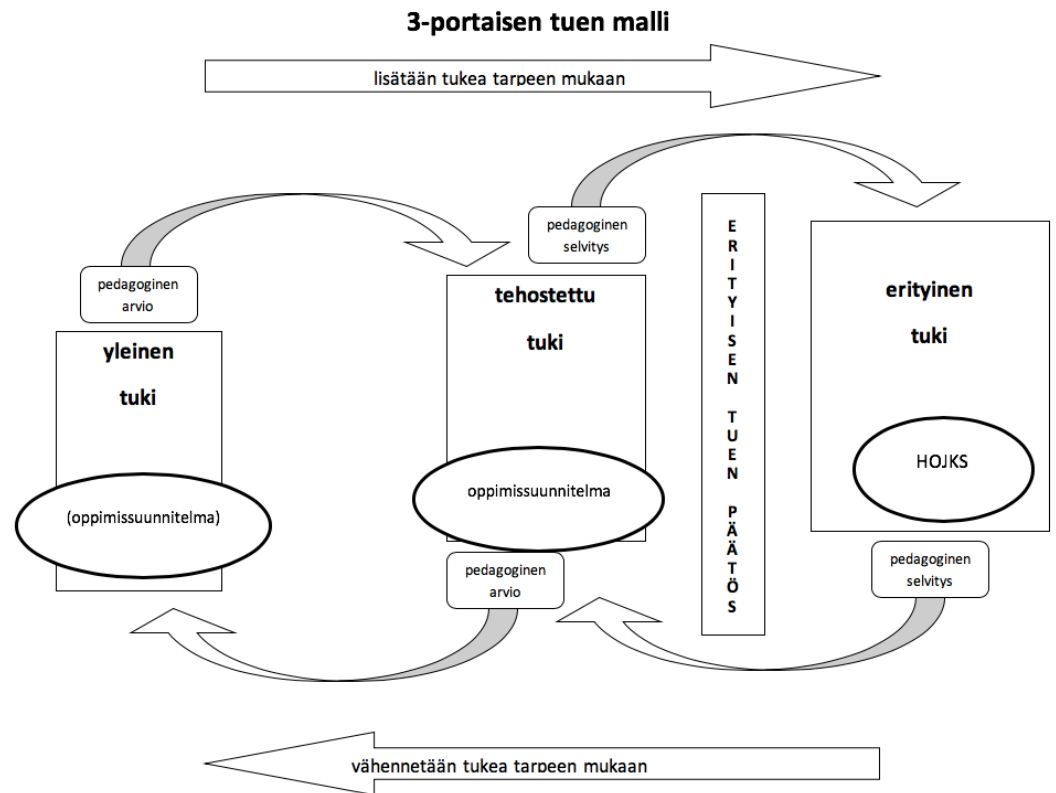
3-portaisen tuen malli

lisätään tukea tarpeen mukaan

pedagoginen selvitys

pedagoginen arvio

yleinen

tuki

(oppimissuunnitelma)

tehostettu

tuki

oppimissuunnitelma

E R I T Y I S E N T U E N P Ä Ä T Ö S

erityinen

tuki

HOJKS

pedagoginen arvio

pedagoginen selvitys

vähennetään tukea tarpeen mukaan